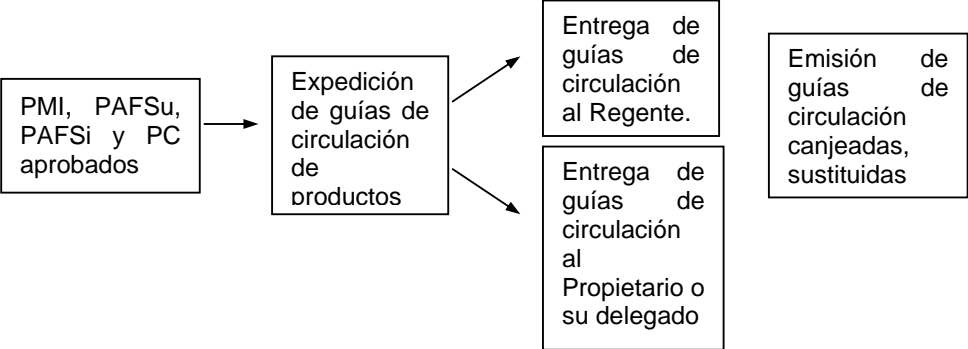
PMI, PAFSu, PAFSi y PC aprobados

Expedición de guías de circulación de productos

Entrega de guías de circulación al Regente.

Entrega de guías de circulación al Propietario o su delegado

Emisión de guías de circulación canjeadas, sustituidas